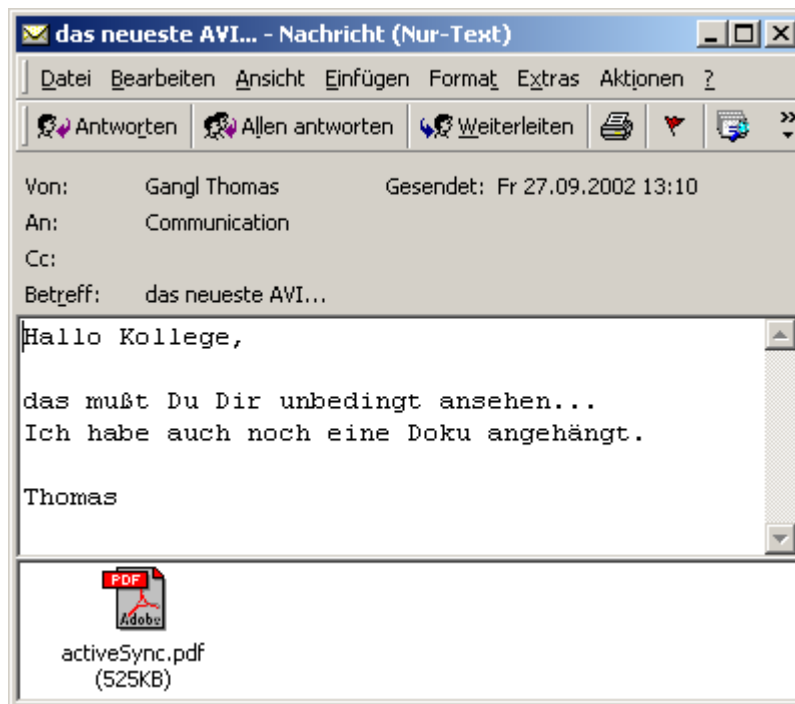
das neueste AVI... - Nachricht (Nur-Text)

Datei Bearbeiten Ansicht Einfügen Format Extras Aktionen ?

Antworten | Allen antworten | Weiterleiten

Von: Gangl Thomas Gesendet: Fr 27.09.2002 13:10
An: Communication
Cc:
Betreff: das neueste AVI...

Hallo Kollege,

das mußt Du Dir unbedingt ansehen...
Ich habe auch noch eine Doku angehängt.

Thomas

PDF
Adobe
activeSync.pdf
(525KB)